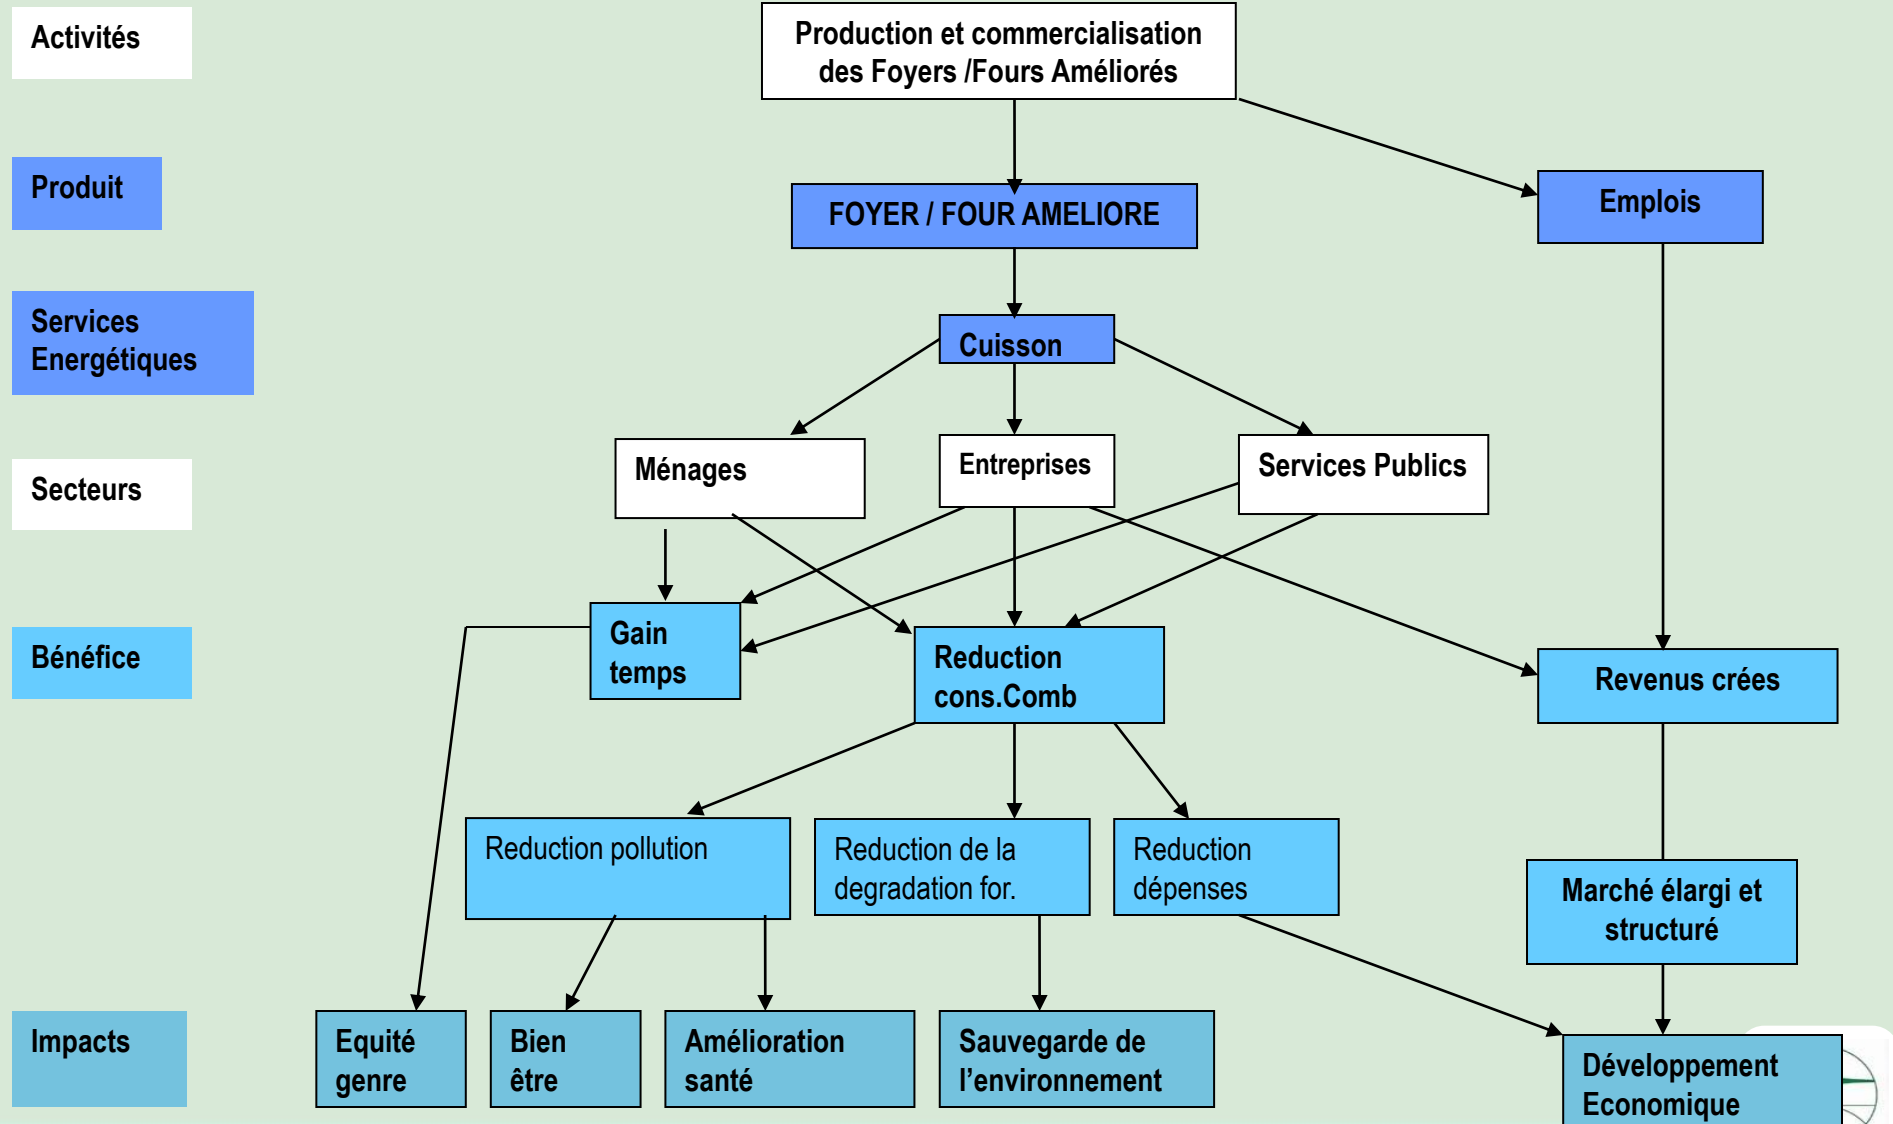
Activités

Produit

Services Energétiques

Secteurs

Bénéfice

Impacts

Production et commercialisation des Foyers /Fours Améliorés

FOYER / FOUR AMELIORE

Emplois

Cuisson

Ménages

Entreprises

Services Publics

Gain temps

Reduction cons.Comb

Revenus crées

Reduction pollution

Reduction de la degradation for.

Reduction dépenses

Marché élargi et structuré

Equité genre

Bien être

Amélioration santé

Sauvegarde de l'environnement

Développement Economique